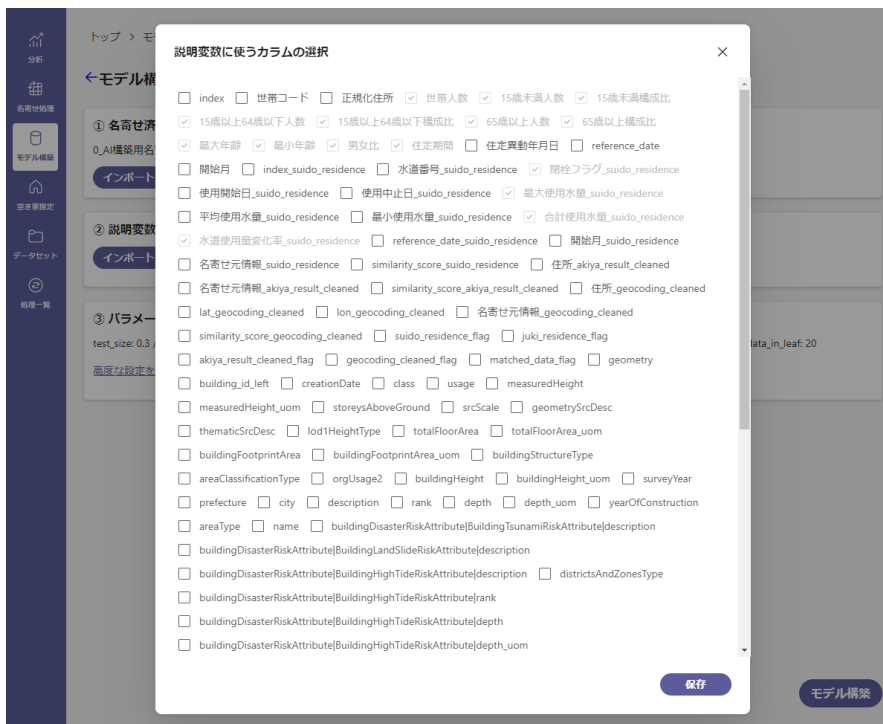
分析
名寄せ処理
モデル構築
空き家推定
データセット
処理一覧

トップ > モ

←モデル構

① 名寄せ済
0_AI構築用名
インポート

② 説明変数
インポート

③ パラメー
test_size: 0.3
高度な設定を

ata_in_leaf: 20

説明変数に使うカラムの選択

×

index 世帯コード 正規化住所 世帯人数 15歳未満人数 15歳未満構成比
15歳以上64歳以下人数 15歳以上64歳以下構成比 65歳以上人数 65歳以上構成比
最大年齢 最小年齢 男女比 住定期間 住定異動年月日 reference_date
開始月 index_suido_residence 水道番号_suido_residence 閉栓フラグ_suido_residence
使用開始日_suido_residence 使用中止日_suido_residence 最大使用水量_suido_residence
平均使用水量_suido_residence 最小使用水量_suido_residence 合計使用水量_suido_residence
水道使用量変化率_suido_residence reference_date_suido_residence 開始月_suido_residence
名寄せ元情報_suido_residence similarity_score_suido_residence 住所_akiya_result_cleaned
名寄せ元情報_akiya_result_cleaned similarity_score_akiya_result_cleaned 住所_geocoding_cleaned
lat_geocoding_cleaned lon_geocoding_cleaned 名寄せ元情報_geocoding_cleaned
similarity_score_geocoding_cleaned suido_residence_flag juki_residence_flag
akiya_result_cleaned_flag geocoding_cleaned_flag matched_data_flag geometry
building_id_left creationDate class usage measuredHeight
measuredHeight_uom storeysAboveGround srcScale geometrySrcDesc
thematicSrcDesc lod1HeightType totalFloorArea totalFloorArea_uom
buildingFootprintArea buildingFootprintArea_uom buildingStructureType
areaClassificationType orgUsage2 buildingHeight buildingHeight_uom surveyYear
prefecture city description rank depth depth_uom yearOfConstruction
areaType name buildingDisasterRiskAttribute|BuildingTsunamiRiskAttribute|description
buildingDisasterRiskAttribute|BuildingLandSlideRiskAttribute|description
buildingDisasterRiskAttribute|BuildingHighTideRiskAttribute|description districtsAndZonesType
buildingDisasterRiskAttribute|BuildingHighTideRiskAttribute|rank
buildingDisasterRiskAttribute|BuildingHighTideRiskAttribute|depth
buildingDisasterRiskAttribute|BuildingHighTideRiskAttribute|depth_uom

保存

モデル構築